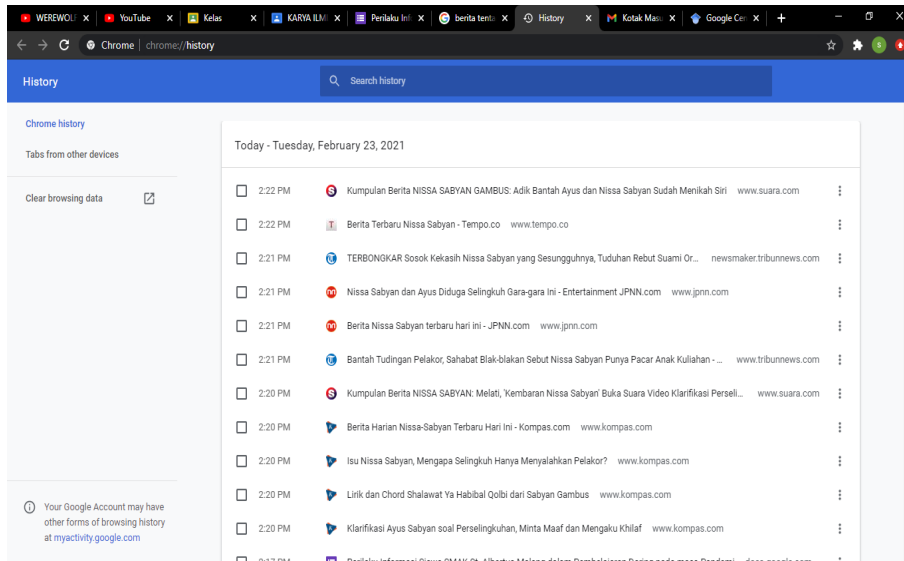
WEREWOL | YouTube | Kelas | KARYA ILM | Perilaku Inf | berita tent | History | Kotak Mas | Google Cer | +

Chrome | chrome://history

History

Search history

Chrome history

Tabs from other devices

Clear browsing data

Your Google Account may have other forms of browsing history at myactivity.google.com

Today - Tuesday, February 23, 2021

2:22 PM Kumpulan Berita NISSA SABYAN GAMBUS: Adik Bantah Ayus dan Nissa Sabyan Sudah Menikah Siri www.suara.com

2:22 PM Berita Terbaru Nissa Sabyan - Tempo.co www.tempo.co

2:21 PM TERBONGKAR Sosok Kekasih Nissa Sabyan yang Sesungguhnya, Tuduhan Rebut Suami Or... newsmaker.tribunnews.com

2:21 PM Nissa Sabyan dan Ayus Diduga Selingkuh Gara-gara Ini - Entertainment JPNN.com www.jpnn.com

2:21 PM Berita Nissa Sabyan terbaru hari ini - JPNN.com www.jpnn.com

2:21 PM Bantah Tudingan Pelakor, Sahabat Blak-blakan Sebut Nissa Sabyan Punya Pacar Anak Kuliahan - ... www.tribunnews.com

2:20 PM Kumpulan Berita NISSA SABYAN: Melati, 'Kembaran Nissa Sabyan' Buka Suara Video Klarifikasi Perseli... www.suara.com

2:20 PM Berita Harian Nissa-Sabyan Terbaru Hari Ini - Kompas.com www.kompas.com

2:20 PM Isu Nissa Sabyan, Mengapa Selingkuh Hanya Menyalahkan Pelakor? www.kompas.com

2:20 PM Lirik dan Chord Shalawat Ya Habibal Qolbi dari Sabyan Gambus www.kompas.com

2:20 PM Klarifikasi Ayus Sabyan soal Perselingkuhan, Minta Maaf dan Mengaku Khilaf www.kompas.com

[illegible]